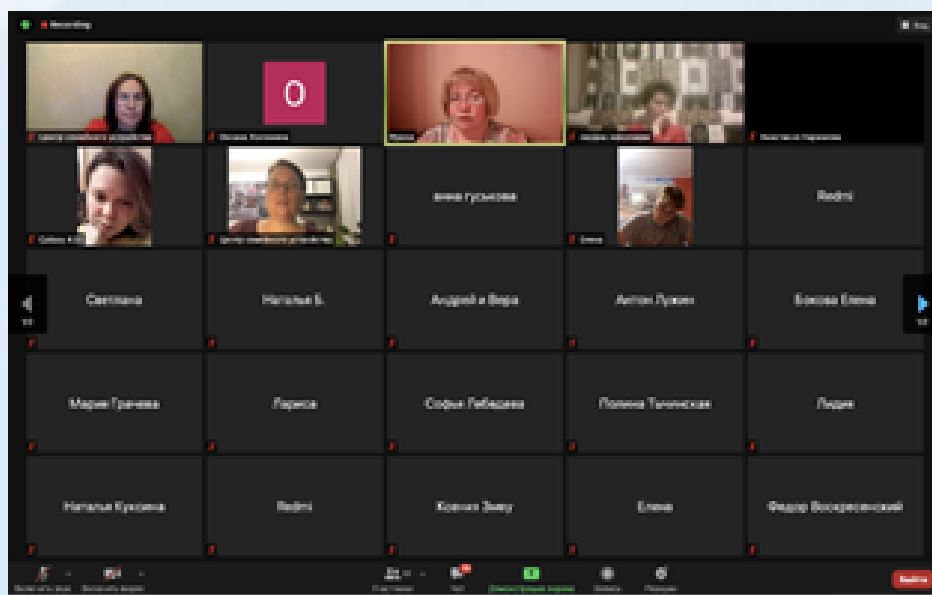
Recording

O

анна гуськова

Redmi

Светлана

Наталья Б.

Андрей и Вера

Антон Лузин

Бокова Елена

Мария Гречева

Лариса

София Лебедева

Полина Т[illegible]ская

Лидия

Наталья Куксина

Redmi

Ксения Заец

Елена

Федор Воскресенский

Выйти